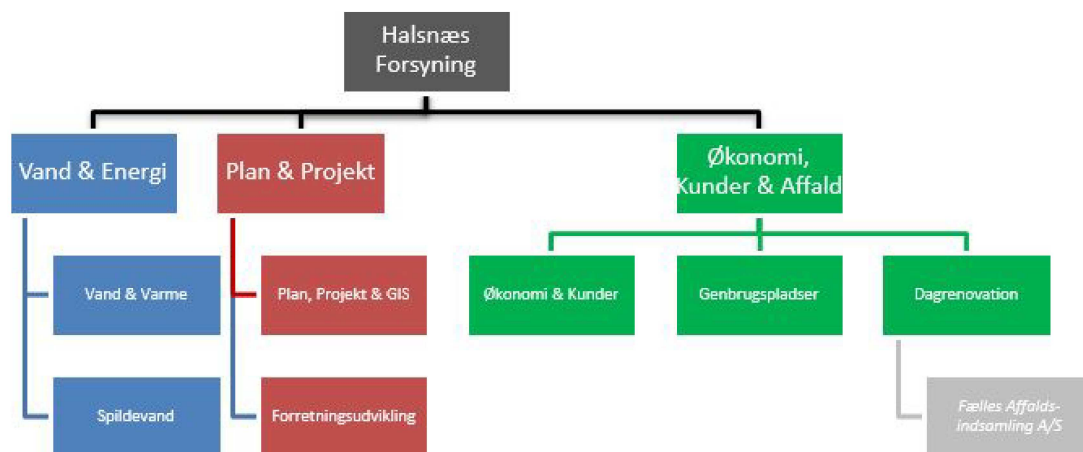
Halsnæs Forsyning

Vand & Energi

Vand & Varme

Spildevand

Plan & Projekt

Plan, Projekt & GIS

Forretningsudvikling

Økonomi, Kunder & Affald

Økonomi & Kunder

Genbrugspladser

Dagrenovation

Fælles Affaldsindsamling A/S